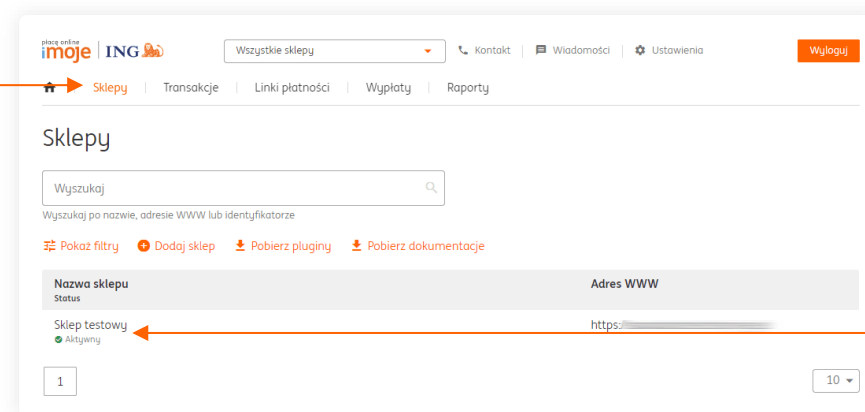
płace online
imoje | ING

Wszystkie sklepy

Kontakt | Wiadomości | Ustawienia

Wyloguj

Sklepy | Transakcje | Linki płatności | Wypłaty | Raporty

Sklepy

Wyszukaj

Wyszukaj po nazwie, adresie WWW lub identyfikatorze

Pokaż filtry | Dodaj sklep | Pobierz pluginy | Pobierz dokumentacje

| Nazwa sklepu Status | Adres WWW |
|---|---|
| Sklep testowy Aktywny | https:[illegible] |

1

10